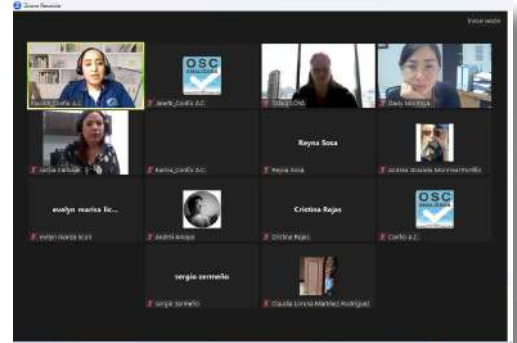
Zoom Reunión

Vista de galería

Rocío_Confío A.C.

OSC
ANALIZADAS

Janeth_Confío A.C.

Stacy LONS

Daisy Montoya

Leticia Carbajal

Karina_Confío A.C.

Reyna Sosa

Reyna Sosa

Andrea Graciela Montoya Portillo

evelyn mariza lic...

evelyn mariza licon

Andrés Anaya

Cristina Rojas

Cristina Rojas

OSC
ANALIZADAS

Confío A.C.

sergio zermeño

sergio zermeño

Claudia Lorena Martínez Rodríguez